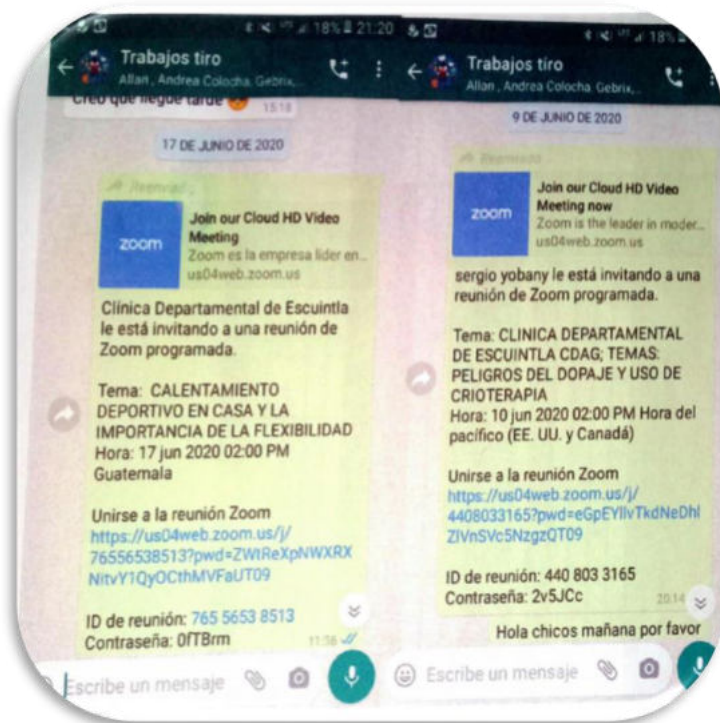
18% 21:20

Trabajos tiro
Allan , Andrea Colocha, Gebrix,...

Creo que llegue tarde 15:18

17 DE JUNIO DE 2020

Reenviado

Join our Cloud HD Video Meeting
Zoom es la empresa líder en...
us04web.zoom.us

zoom

Clínica Departamental de Escuintla le está invitando a una reunión de Zoom programada.

Tema: CALENTAMIENTO DEPORTIVO EN CASA Y LA IMPORTANCIA DE LA FLEXIBILIDAD
Hora: 17 jun 2020 02:00 PM Guatemala

Unirse a la reunión Zoom
https://us04web.zoom.us/j/76556538513?pwd=ZWtReXpNWXRXNitvY1QyOCthMVFaUT09

ID de reunión: 765 5653 8513
Contraseña: 0fTBrm 11:56

Escribe un mensaje

18%

Trabajos tiro
Allan , Andrea Colocha, Gebrix,...

9 DE JUNIO DE 2020

Reenviado

Join our Cloud HD Video Meeting now
Zoom is the leader in moder...
us04web.zoom.us

zoom

sergio yobany le está invitando a una reunión de Zoom programada.

Tema: CLINICA DEPARTAMENTAL DE ESCUINTLA CDAG; TEMAS: PELIGROS DEL DOPAJE Y USO DE CRIOTERAPIA
Hora: 10 jun 2020 02:00 PM Hora del pacífico (EE. UU. y Canadá)

Unirse a la reunión Zoom
https://us04web.zoom.us/j/4408033165?pwd=eGpEYllvTkdNeDhlZlVnSVc5NzgzQT09

ID de reunión: 440 803 3165
Contraseña: 2v5JCc 20:14

Hola chicos mañana por favor

Escribe un mensaje